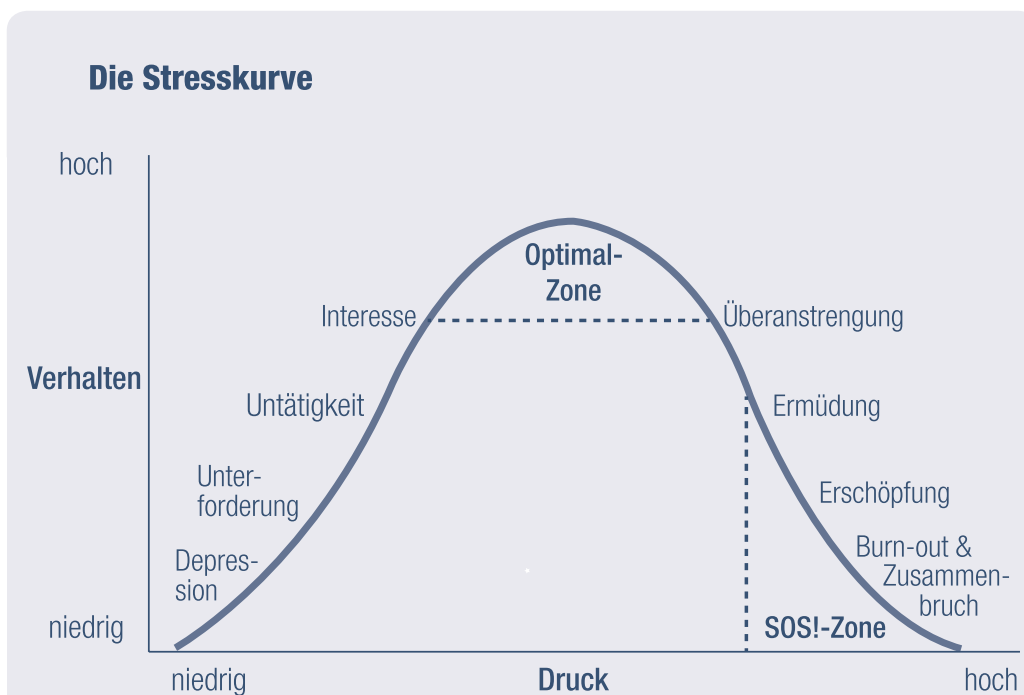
Die Stresskurve

hoch

Verhalten

niedrig

Optimal-Zone

Interesse

Überanstrengung

Untätigkeit

Ermüdung

Unterforderung

Erschöpfung

Depression

Burn-out & Zusammenbruch

SOS!-Zone

niedrig

Druck

hoch